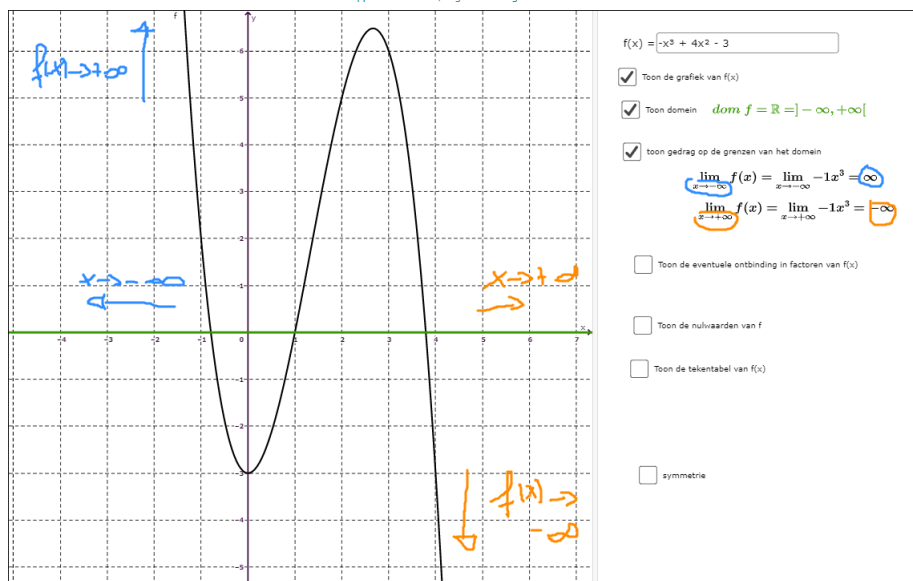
f(x) → +∞

x → -∞

x → +∞

f(x) → -∞

f
y
x

-4 -3 -2 -1 0 1 2 3 4 5 6 7
6 5 4 3 2 1 -1 -2 -3 -4 -5

f(x) = -x³ + 4x² - 3

Toon de grafiek van f(x)

Toon domein $dom\ f = \mathbb{R} = ]-\infty, +\infty[$

toon gedrag op de grenzen van het domein

$\lim_{x\to-\infty} f(x) = \lim_{x\to-\infty} -1x^3 = \infty$

$\lim_{x\to+\infty} f(x) = \lim_{x\to+\infty} -1x^3 = -\infty$

Toon de eventuele ontbinding in factoren van f(x)

Toon de nulwaarden van f

Toon de tekentabel van f(x)

symmetrie